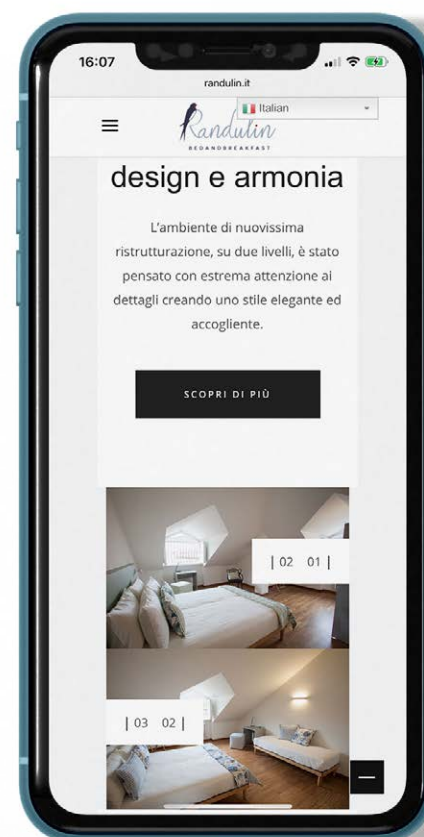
16:07

randulin.it

Italian

Randulin
BEDANDBREAKFAST

design e armonia

L'ambiente di nuovissima ristrutturazione, su due livelli, è stato pensato con estrema attenzione ai dettagli creando uno stile elegante ed accogliente.

SCOPRI DI PIÙ

| 02 01 |

| 03 02 |